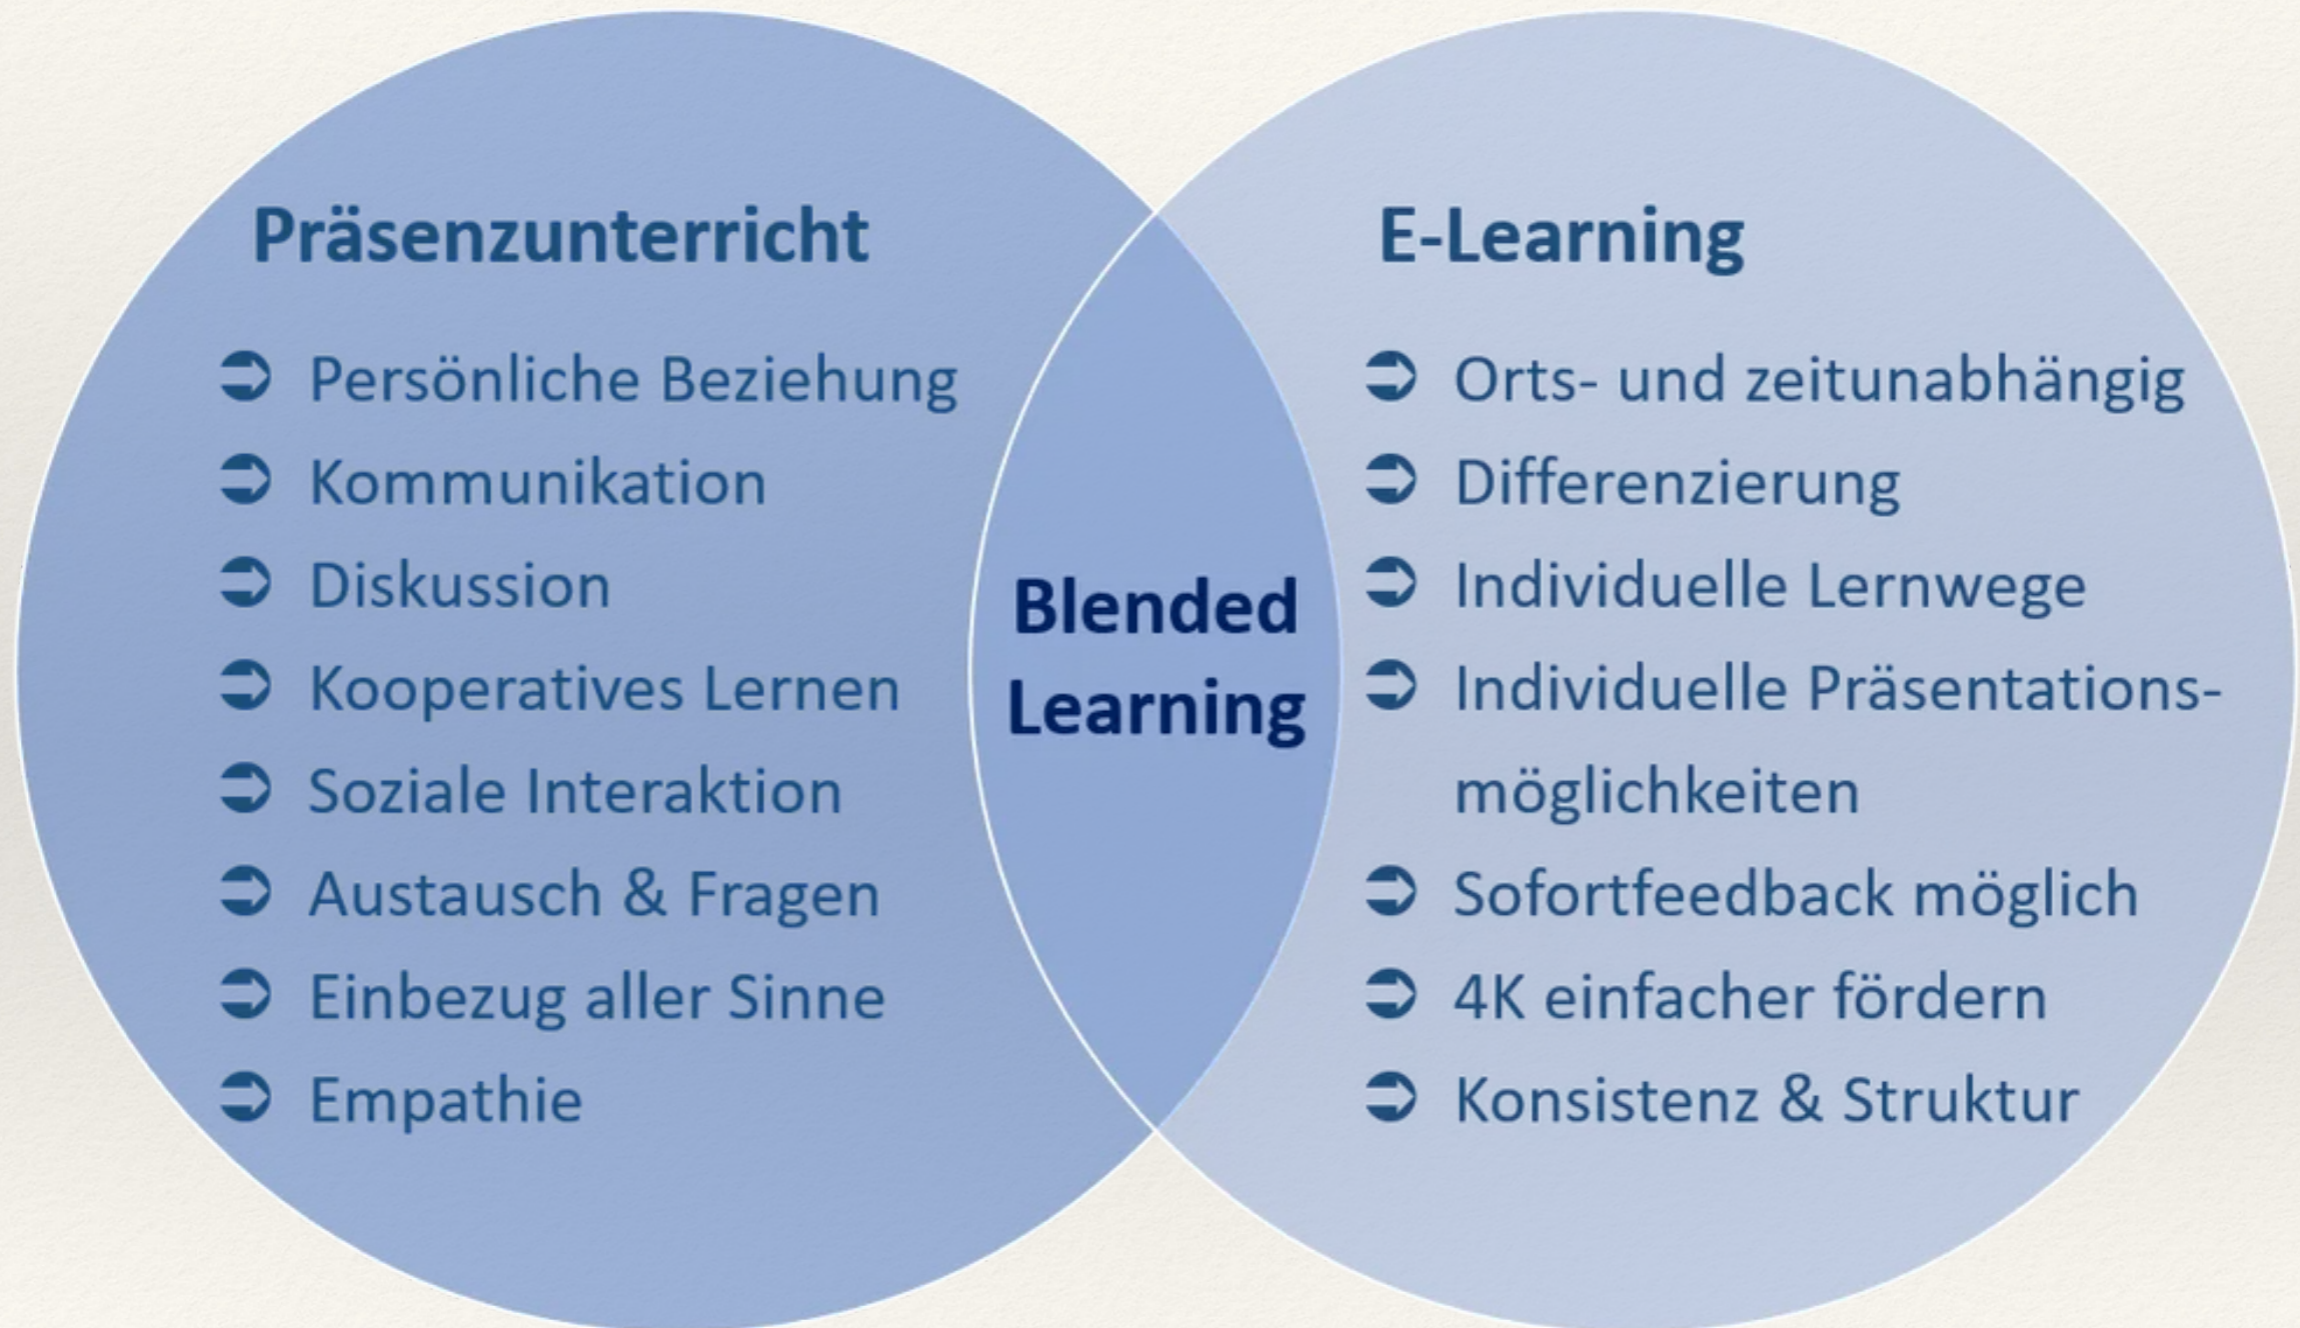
Präsenzunterricht

➲ Persönliche Beziehung
➲ Kommunikation
➲ Diskussion
➲ Kooperatives Lernen
➲ Soziale Interaktion
➲ Austausch & Fragen
➲ Einbezug aller Sinne
➲ Empathie

Blended Learning

E-Learning

➲ Orts- und zeitunabhängig
➲ Differenzierung
➲ Individuelle Lernwege
➲ Individuelle Präsentationsmöglichkeiten
➲ Sofortfeedback möglich
➲ 4K einfacher fördern
➲ Konsistenz & Struktur